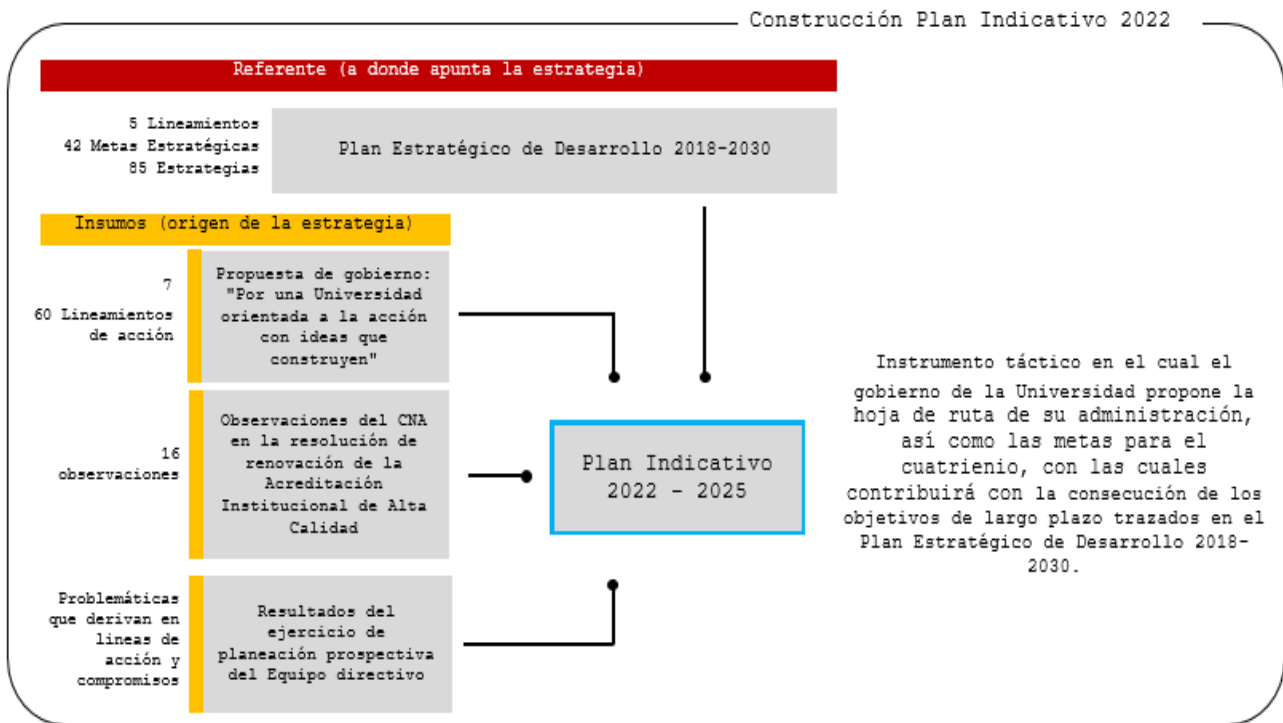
Construcción Plan Indicativo 2022

Referente (a donde apunta la estrategia)

5 Lineamientos
42 Metas Estratégicas
85 Estrategias

Plan Estratégico de Desarrollo 2018-2030

Insumos (origen de la estrategia)

7
60 Lineamientos de acción

Propuesta de gobierno: "Por una Universidad orientada a la acción con ideas que construyen"

16 observaciones

Observaciones del CNA en la resolución de renovación de la Acreditación Institucional de Alta Calidad

Problemáticas que derivan en líneas de acción y compromisos

Resultados del ejercicio de planeación prospectiva del Equipo directivo

Plan Indicativo 2022 - 2025

Instrumento táctico en el cual el gobierno de la Universidad propone la hoja de ruta de su administración, así como las metas para el cuatrienio, con las cuales contribuirá con la consecución de los objetivos de largo plazo trazados en el Plan Estratégico de Desarrollo 2018-2030.